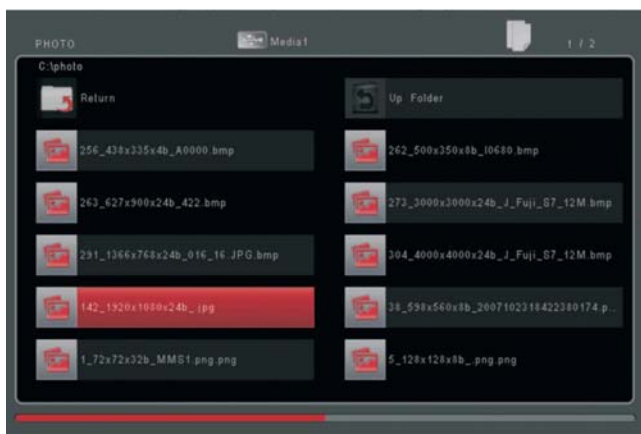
PHOTO

Media1

1 / 2

C:\photo

Return

Up Folder

256_438x335x4b_A0000.bmp

262_500x350x8b_I0680.bmp

263_627x900x24b_422.bmp

273_3000x3000x24b_J_Fuji_S7_12M.bmp

291_1366x768x24b_016_16.JPG.bmp

304_4000x4000x24b_J_Fuji_S7_12M.bmp

142_1920x1080x24b_.jpg

38_598x560x8b_2007102318422380174.p...

1_72x72x32b_MMS1.png.png

5_128x128x8b_.png.png